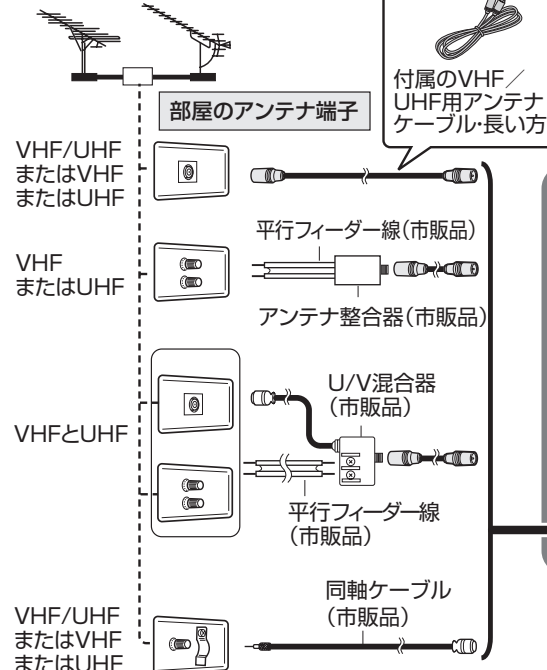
付属のVHF／UHF用アンテナケーブル・長い方

部屋のアンテナ端子

VHF/UHF
またはVHF
またはUHF

平行フィーダー線（市販品）

VHF
またはUHF

アンテナ整合器（市販品）

U/V混合器
（市販品）

VHFとUHF

平行フィーダー線
（市販品）

同軸ケーブル
（市販品）

VHF/UHF
またはVHF
またはUHF